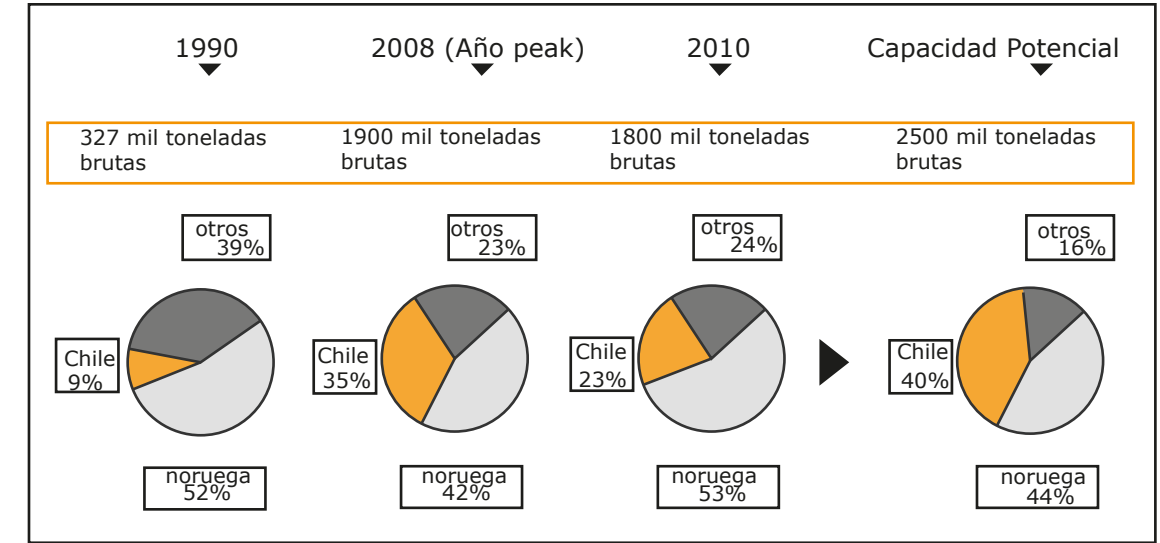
1990

2008 (Año peak)

2010

Capacidad Potencial

327 mil toneladas brutas

1900 mil toneladas brutas

1800 mil toneladas brutas

2500 mil toneladas brutas

otros 39%

Chile 9%

noruega 52%

otros 23%

Chile 35%

noruega 42%

otros 24%

Chile 23%

noruega 53%

otros 16%

Chile 40%

noruega 44%